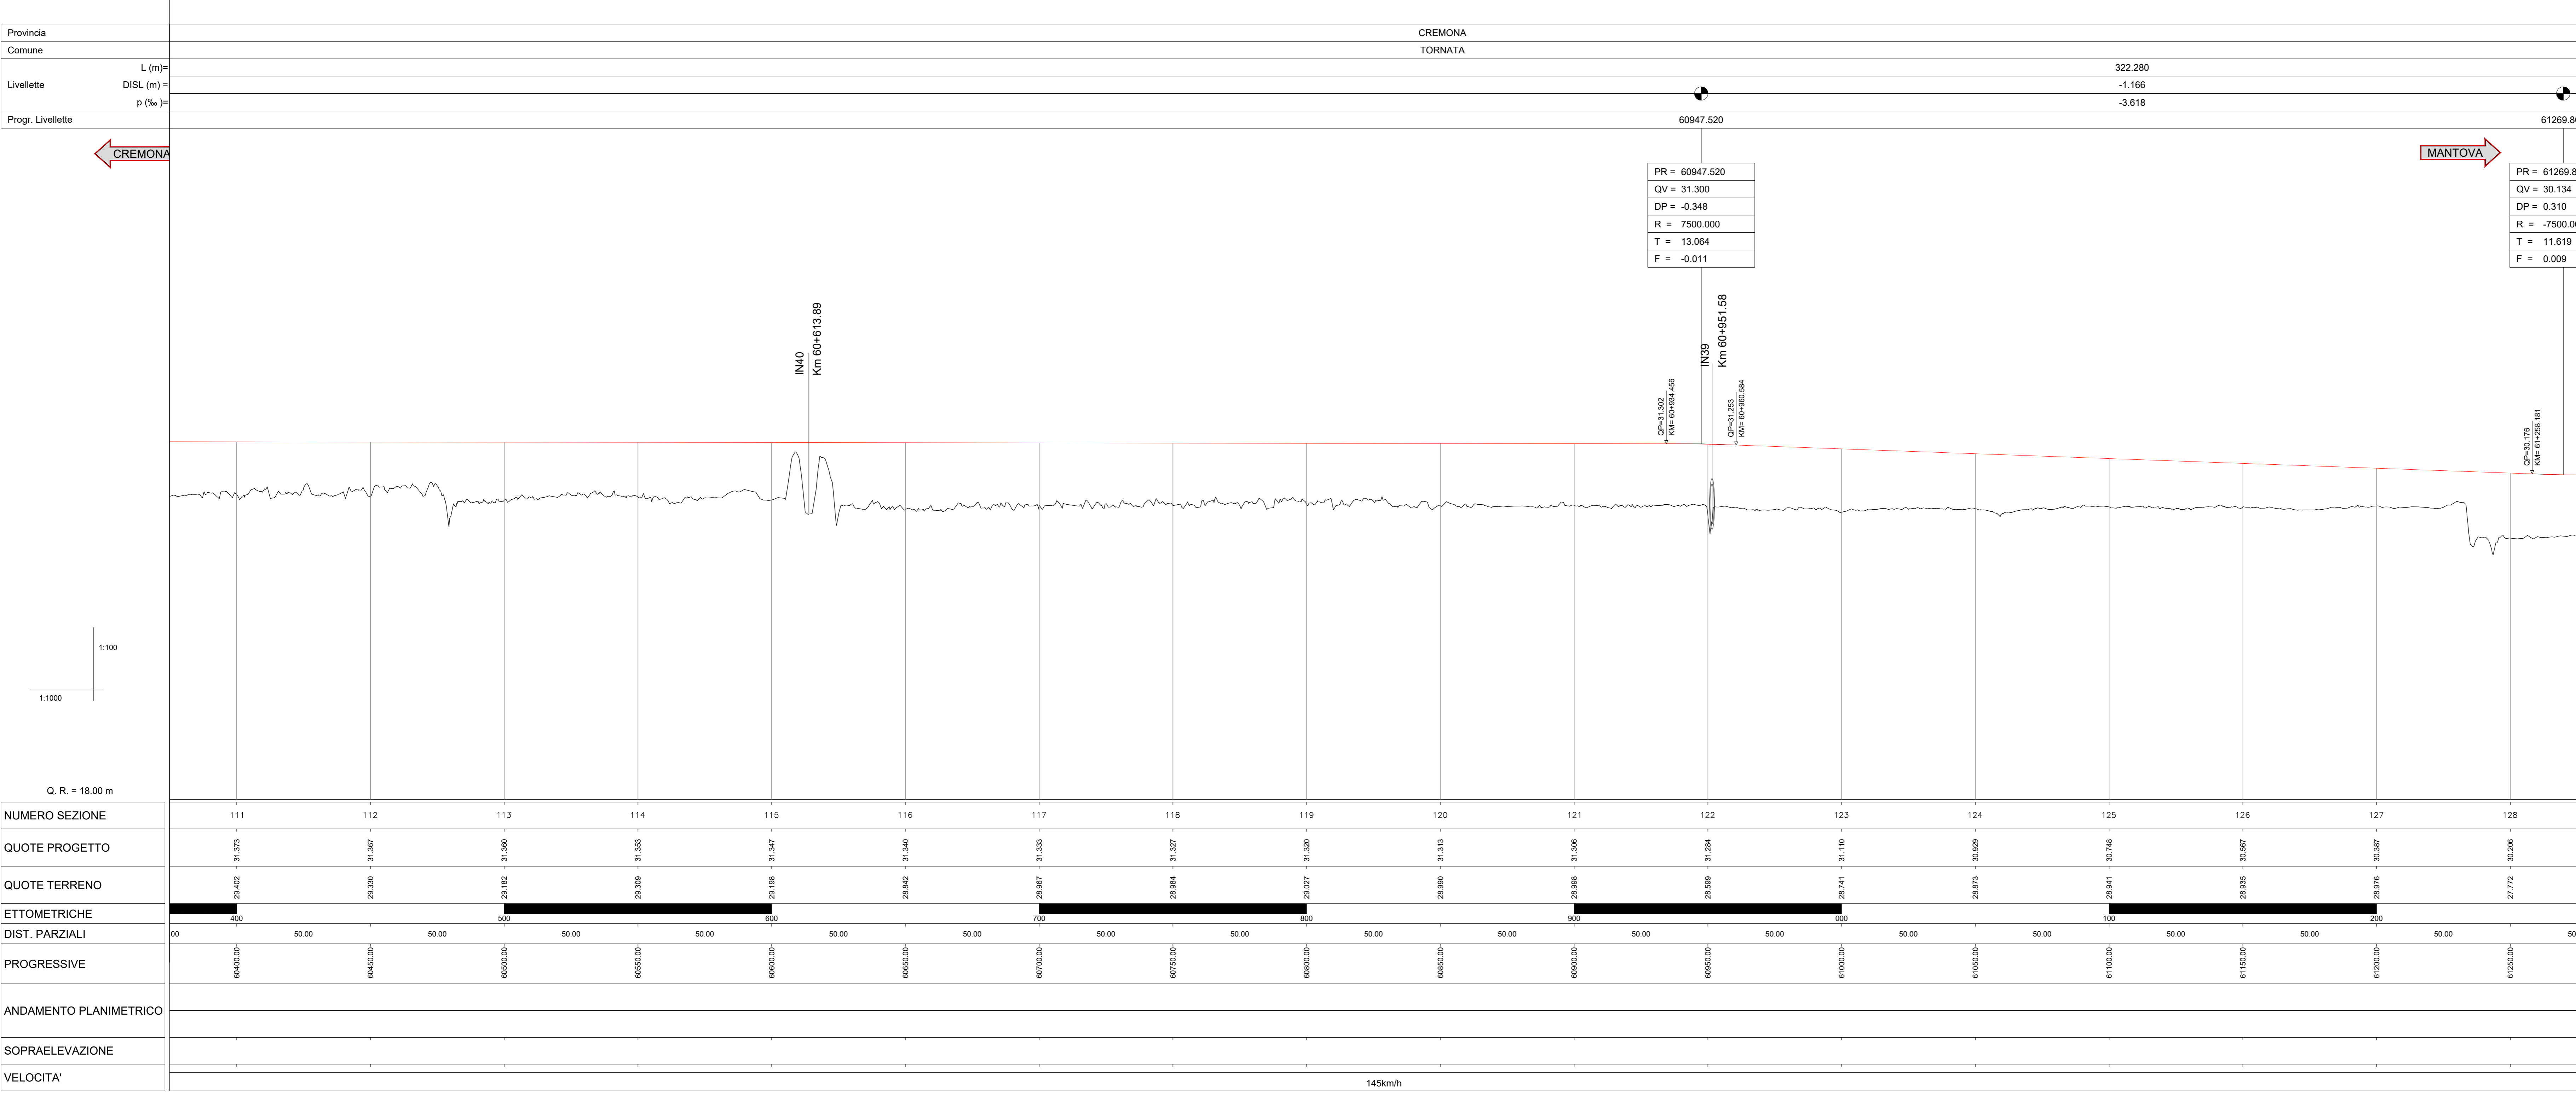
Provincia | CREMONA
Comune | TORNATA

Livellette
L (m)= 322.280
DISL (m) = -1.166
p (‰ )= -3.618

Progr. Livellette 60947.520 61269.8

CREMONA

MANTOVA

PR = 60947.520
QV = 31.300
DP = -0.348
R = 7500.000
T = 13.064
F = -0.011

PR = 61269.8
QV = 30.134
DP = 0.310
R = -7500.0
T = 11.619
F = 0.009

IN40
Km 60+613.89

IN39
Km 60+951.58

QP=31.302
KM= 60+934.456

QP=31.253
KM= 60+960.584

QP=30.176
KM= 61+258.181

1:100

1:1000

Q. R. = 18.00 m

| NUMERO SEZIONE | 111 | 112 | 113 | 114 | 115 | 116 | 117 | 118 | 119 | 120 | 121 | 122 | 123 | 124 | 125 | 126 | 127 | 128 |
|---|---|---|---|---|---|---|---|---|---|---|---|---|---|---|---|---|---|---|
| QUOTE PROGETTO | 31.373 | 31.367 | 31.360 | 31.353 | 31.347 | 31.340 | 31.333 | 31.327 | 31.320 | 31.313 | 31.306 | 31.284 | 31.110 | 30.929 | 30.748 | 30.567 | 30.387 | 30.206 |
| QUOTE TERRENO | 29.402 | 29.330 | 29.182 | 29.309 | 29.198 | 28.842 | 28.967 | 28.984 | 29.027 | 28.990 | 28.998 | 28.599 | 28.741 | 28.873 | 28.941 | 28.935 | 28.976 | 27.772 |

ETTOMETRICHE 400 500 600 700 800 900 000 100 200

DIST. PARZIALI 00 50.00 50.00 50.00 50.00 50.00 50.00 50.00 50.00 50.00 50.00 50.00 50.00 50.00 50.00 50.00 50.00 50.00 50

PROGRESSIVE 60400.00 60450.00 60500.00 60550.00 60600.00 60650.00 60700.00 60750.00 60800.00 60850.00 60900.00 60950.00 61000.00 61050.00 61100.00 61150.00 61200.00 61250.00

ANDAMENTO PLANIMETRICO

SOPRAELEVAZIONE

VELOCITA' 145km/h